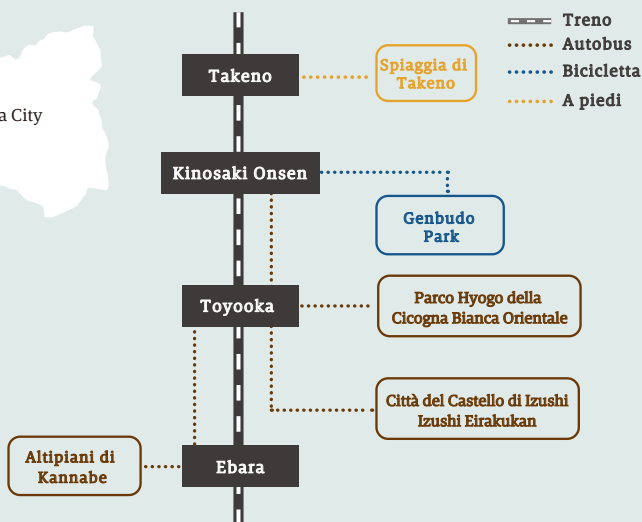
Treno
Autobus
Bicicletta
A piedi

a City

Takeno

Spiaggia di Takeno

Kinosaki Onsen

Genbudo Park

Toyooka

Parco Hyogo della Cicogna Bianca Orientale

Città del Castello di Izushi Izushi Eirakukan

Altipiani di Kannabe

Ebara